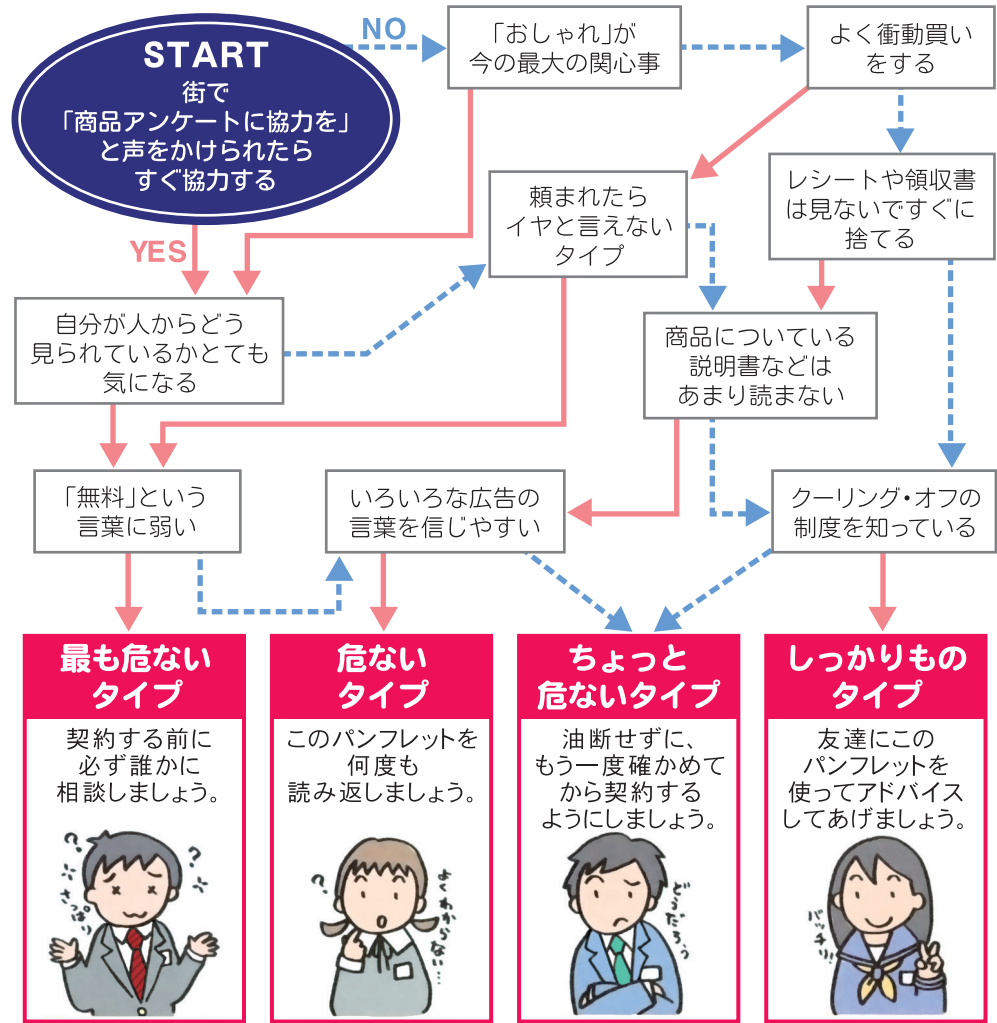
START
街で
「商品アンケートに協力を」
と声をかけられたら
すぐ協力する

NO

「おしゃれ」が
今の最大の関心事

よく衝動買い
をする

YES

頼まれたら
イヤと言えない
タイプ

レシートや領収書
は見ないですぐに
捨てる

自分が人からどう
見られているかとても
気になる

商品についている
説明書などは
あまり読まない

「無料」という
言葉に弱い

いろいろな広告の
言葉を信じやすい

クーリング・オフの
制度を知っている

最も危ない
タイプ

契約する前に
必ず誰かに
相談しましょう。

さっぱり

危ない
タイプ

このパンフレットを
何度も
読み返しましょう。

よくわからない…

ちょっと
危ないタイプ

油断せずに、
もう一度確かめて
から契約する
ようにしましょう。

どうだろう

しっかりもの
タイプ

友達にこの
パンフレットを
使ってアドバイス
してあげましょう。

バッチリ！